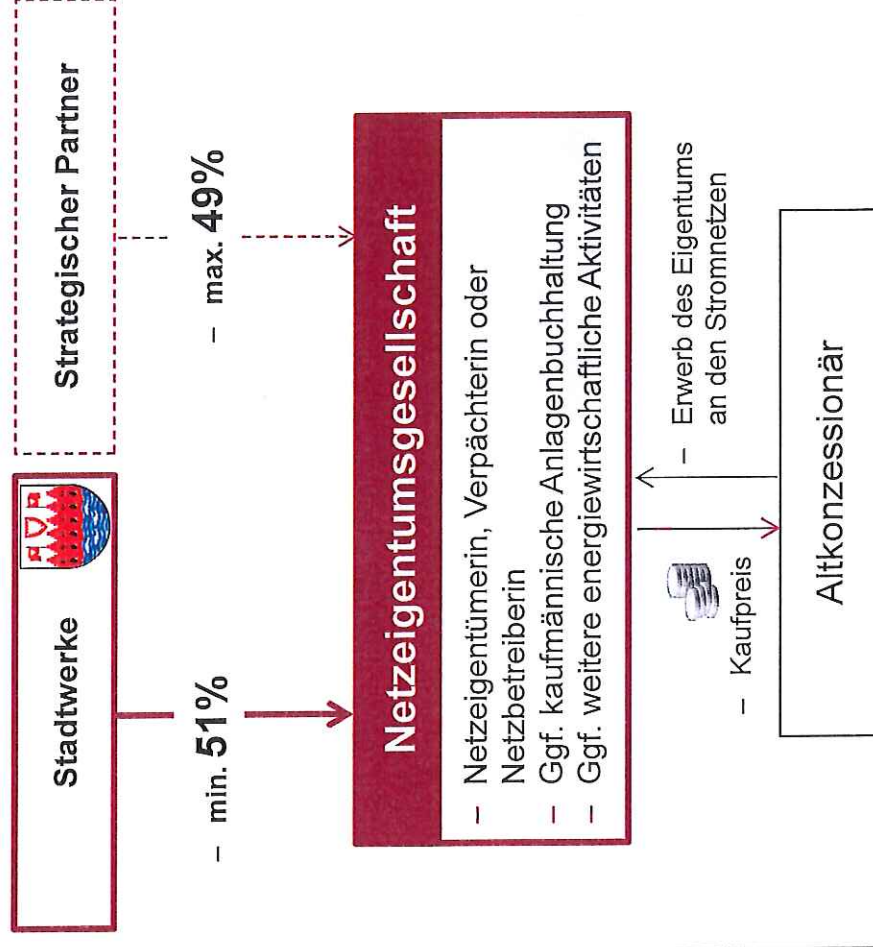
Stadtwerke

Strategischer Partner

– min. 51%

– max. 49%

Netzeigentumsgesellschaft

– Netzeigentümerin, Verpächterin oder Netzbetreiberin
– Ggf. kaufmännische Anlagenbuchhaltung
– Ggf. weitere energiewirtschaftliche Aktivitäten

– Kaufpreis

– Erwerb des Eigentums an den Stromnetzen

Altkonzessionär